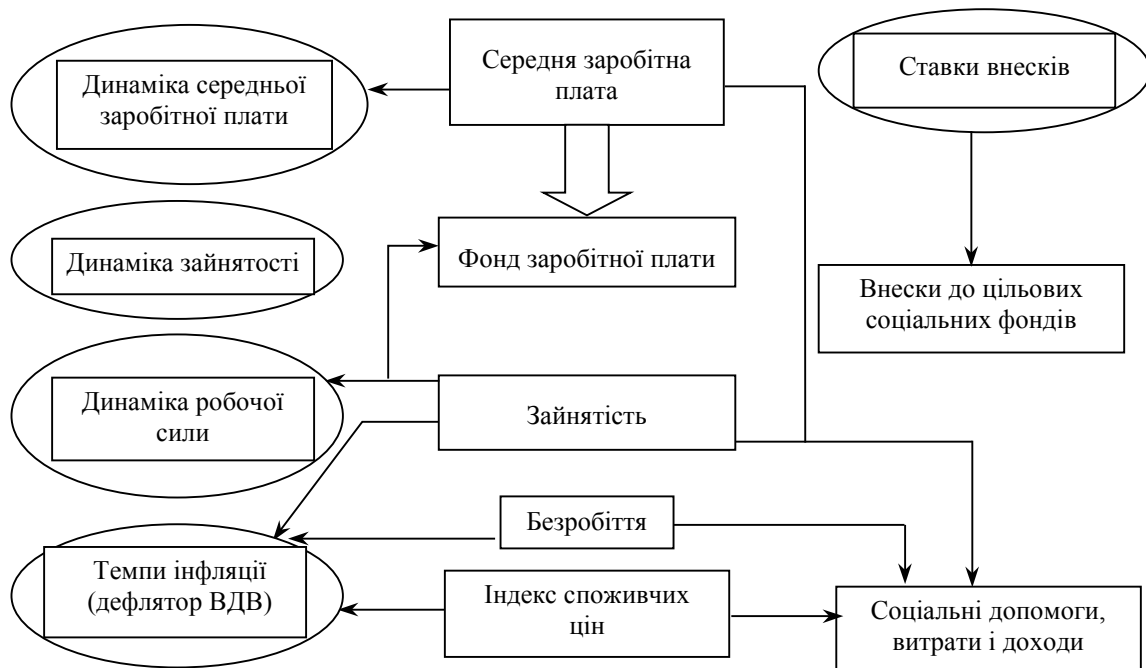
Динаміка середньої заробітної плати

Середня заробітна плата

Ставки внесків

Динаміка зайнятості

Фонд заробітної плати

Внески до цільових соціальних фондів

Динаміка робочої сили

Зайнятість

Безробіття

Темпи інфляції (дефлятор ВДВ)

Індекс споживчих цін

Соціальні допомоги, витрати і доходи